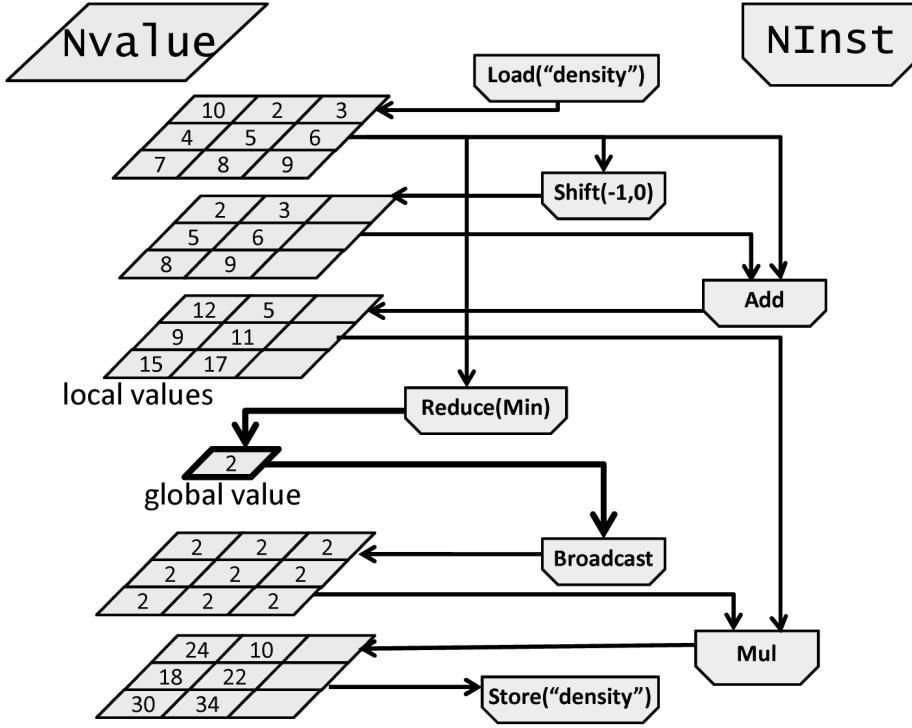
Nvalue

NInst

Load(“density”)

| 10 | 2 | 3 |
|---|---|---|
| 4 | 5 | 6 |
| 7 | 8 | 9 |

Shift(-1,0)

| 2 | 3 | |
|---|---|---|
| 5 | 6 | |
| 8 | 9 | |

Add

| 12 | 5 | |
|---|---|---|
| 9 | 11 | |
| 15 | 17 | |

local values

Reduce(Min)

2

global value

Broadcast

| 2 | 2 | 2 |
|---|---|---|
| 2 | 2 | 2 |
| 2 | 2 | 2 |

Mul

| 24 | 10 | |
|---|---|---|
| 18 | 22 | |
| 30 | 34 | |

Store(“density”)